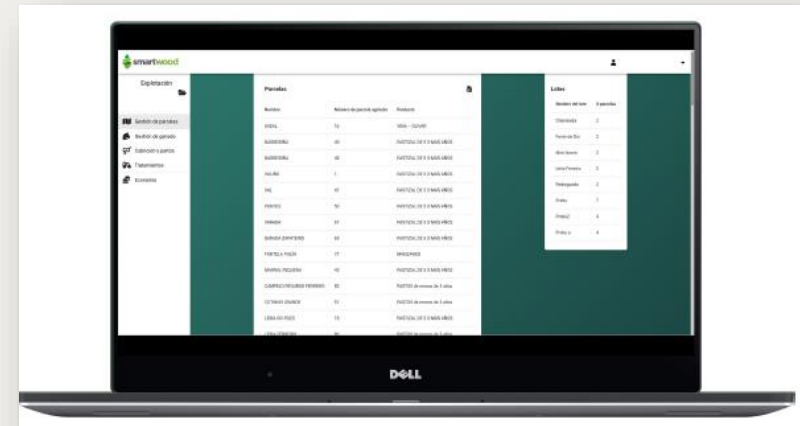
smartwood

Explotación

Gestión de parcelas
Gestión de ganado
Cubrición y partos
Tratamientos
Economía

Parcelas

| Nombre | Número de parcela agrícola | Producto |
|---|---|---|
| VIDAL | 72 | VIGA - OLIVAR |
| BARREIRIÑA | 45 | PASTIZAL DE 5 O MÁS AÑOS |
| BARREIRIÑA | 48 | PASTIZAL DE 5 O MÁS AÑOS |
| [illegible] | 1 | PASTIZAL DE 5 O MÁS AÑOS |
| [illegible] | 97 | PASTIZAL DE 5 O MÁS AÑOS |
| PORTOS | 50 | PASTIZAL DE 5 O MÁS AÑOS |
| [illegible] | 97 | PASTIZAL DE 5 O MÁS AÑOS |
| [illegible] | 63 | PASTIZAL DE 5 O MÁS AÑOS |
| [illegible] | 77 | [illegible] |
| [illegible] | 42 | PASTIZAL DE 5 O MÁS AÑOS |
| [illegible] | 82 | PASTOS de menos de 5 años |
| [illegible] | 91 | PASTOS de menos de 5 años |
| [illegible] | 73 | PASTIZAL DE 5 O MÁS AÑOS |
| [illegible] | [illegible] | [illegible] |

Lotes

| Nombre del lote | # parcelas |
|---|---|
| Chanceleira | 2 |
| Fonte de Ela | 2 |
| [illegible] | 2 |
| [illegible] | 2 |
| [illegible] | 2 |
| Preto | 1 |
| Preto2 | 4 |
| Preto x | 4 |

DELL